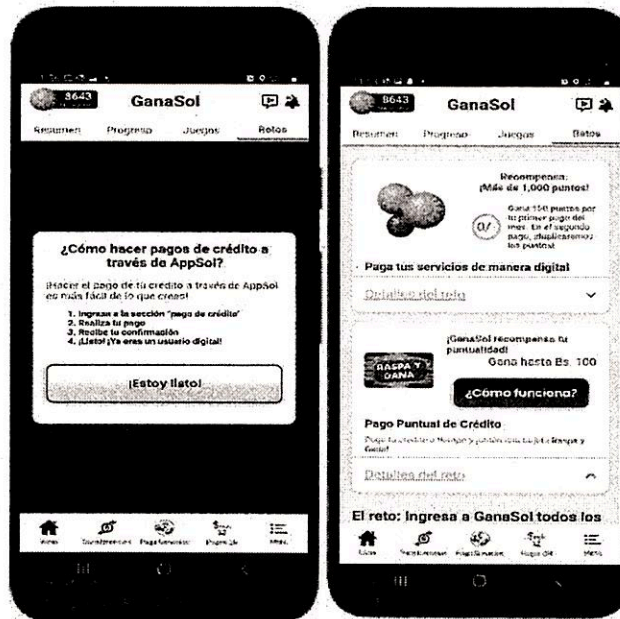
8643

GanaSol

Resumen Progreso Juegos Retos

¿Cómo hacer pagos de crédito a través de AppSol?

¡Hacer el pago de tu crédito a través de AppSol es más fácil de lo que crees!

1. Ingresa a la sección "pago de crédito"
2. Realiza tu pago
3. Recibe tu confirmación
4. ¡Listo! ¡Ya eres un usuario digital!

¡Estoy listo!

Inicio Transferencias Pago Servicios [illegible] Menú

8643

GanaSol

Resumen Progreso Juegos Retos

Recompensa: ¡Más de 1,000 puntos!

0/

Gana 150 puntos por tu primer pago del mes. En el segundo pago, ¡duplicaremos los puntos!

Paga tus servicios de manera digital

Detalles del reto

RASPA Y GANA

¡GanaSol recompensa tu puntualidad!
Gana hasta Bs. 100

¿Cómo funciona?

Pago Puntual de Crédito

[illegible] Raspa y Gana!

Detalles del reto

El reto: Ingresa a GanaSol todos los

Inicio Transferencias Pago Servicios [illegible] Menú